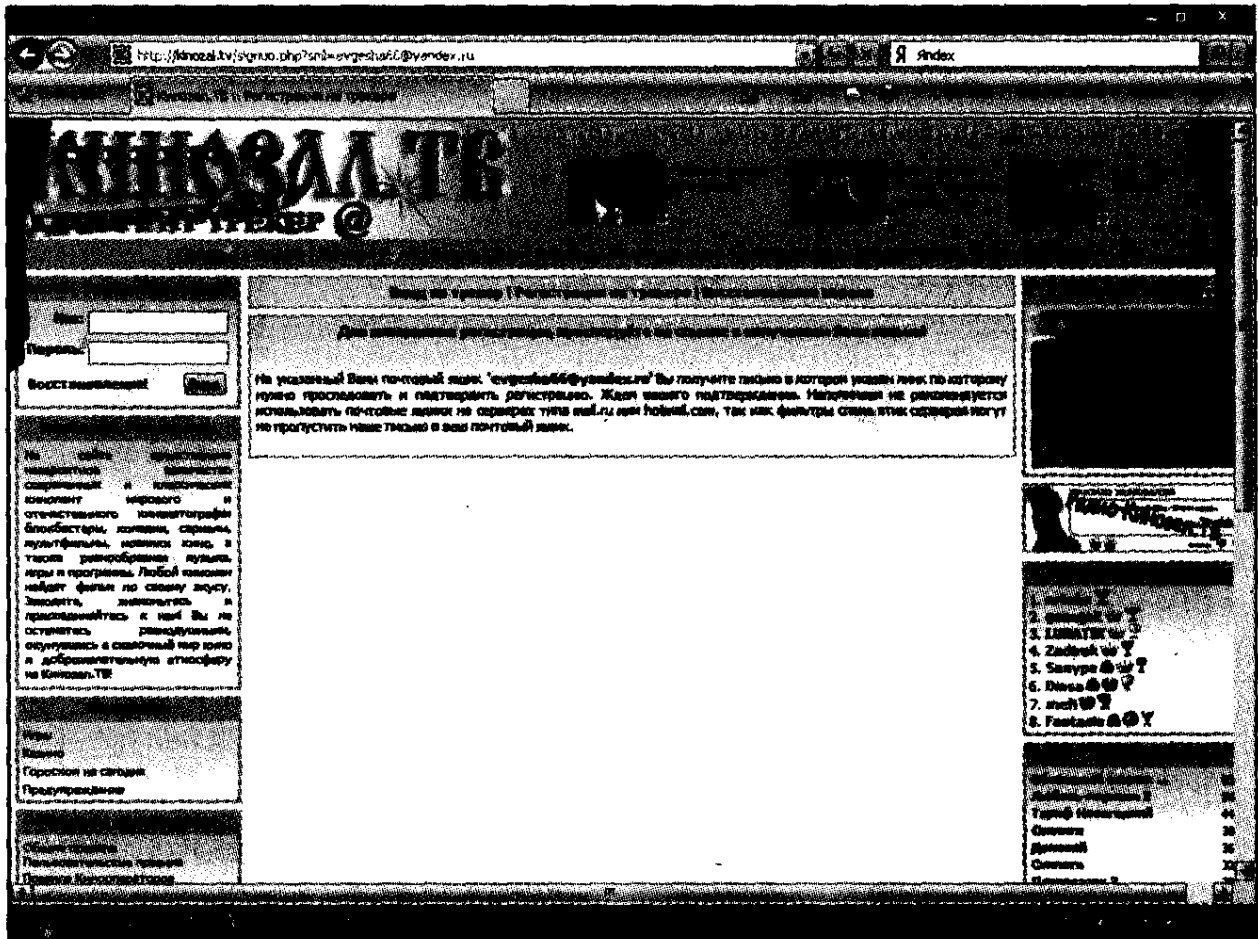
http://kinozal.tv/signup.php?sml=evgesha66@yandex.ru

Я Яndex

КИНОЗАЛ.ТВ

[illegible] @

Имя:

Пароль:

Восстановление!

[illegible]

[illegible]

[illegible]

На указанный Вами почтовый ящик 'evgesha66@yandex.ru' Вы получите письмо в котором указан линк по которому нужно проследовать и подтвердить регистрацию. Ждем вашего подтверждения. Настойчиво не рекомендуется использовать почтовые ящики на серверах типа mail.ru или hotmail.com, так как фильтры спама этих серверов могут не пропустить наше письмо в ваш почтовый ящик.

На сайте представлены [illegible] современный и классический кинофонд мирового и отечественного кинематографа блокбастеры, комедии, сериалы, мультфильмы, музыкальное кино, а также разнообразные музыка, игры и программы. Любой киноман найдет фильм по своему вкусу. Заходите, знакомьтесь и присоединяйтесь к нам! Вы не останетесь равнодушными, окунувшись в сказочный мир кино и доброжелательную атмосферу на Кинозал.ТВ!

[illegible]
Кино
Гороскоп на сегодня
Предупреждения

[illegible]
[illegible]
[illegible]

1. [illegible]
2. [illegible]
3. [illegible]
4. Zadrot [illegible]
5. Samypa
6. Dinea
7. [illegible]
8. Fantasto

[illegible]
Тарир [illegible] 44
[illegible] 38
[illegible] 36
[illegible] 32